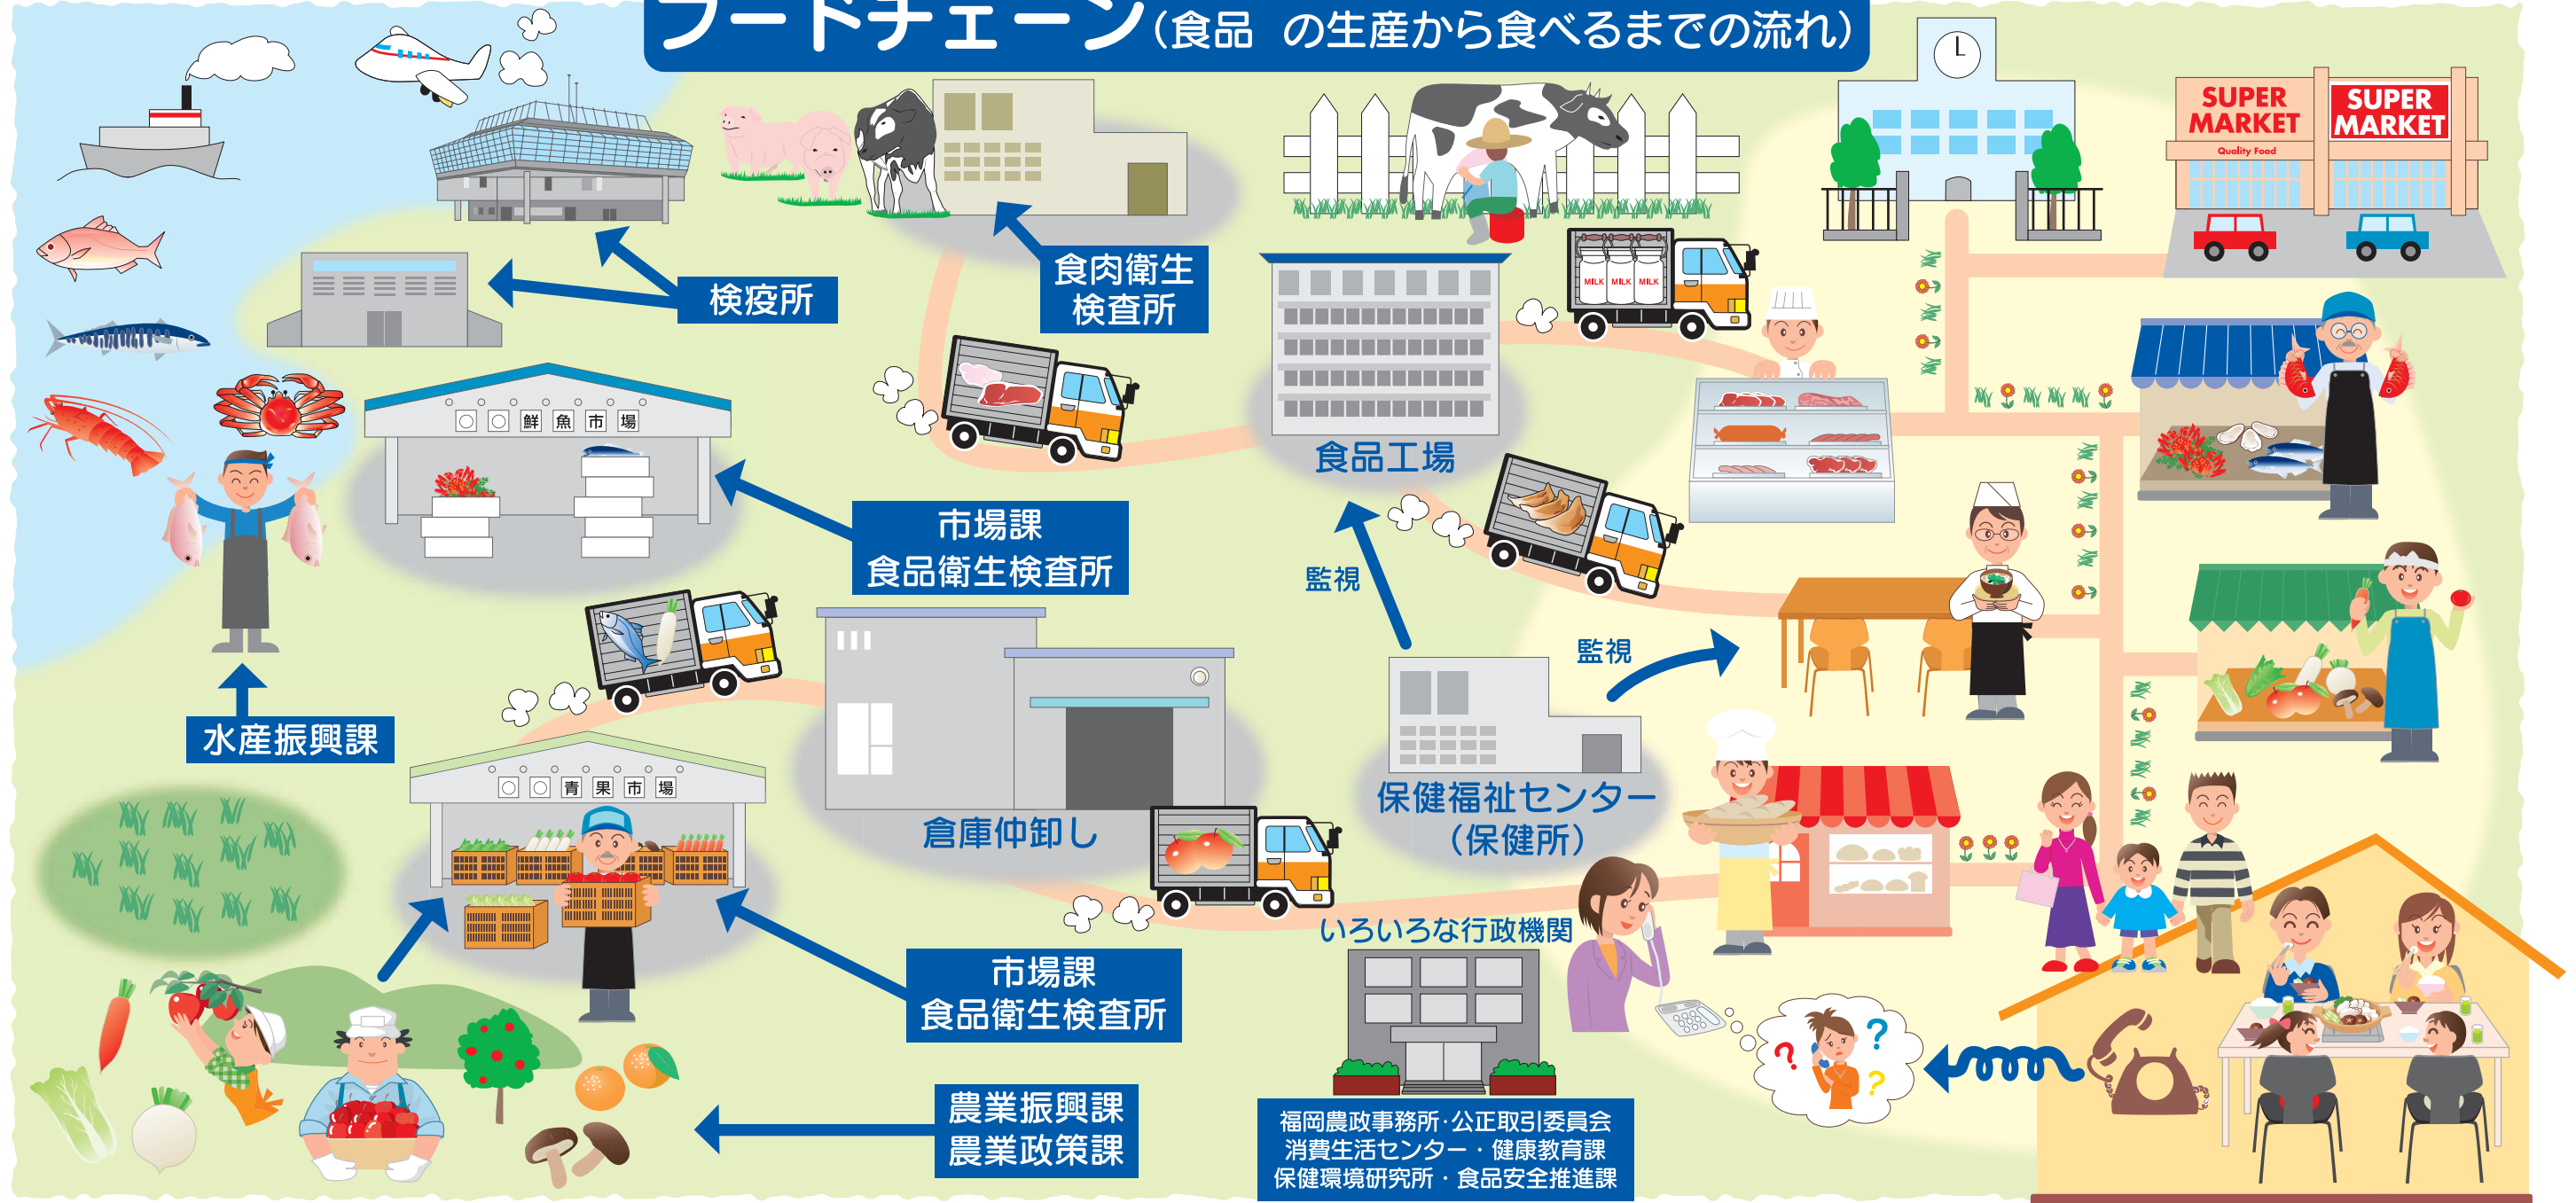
フードチェーン（食品 の生産から食べるまでの流れ）

SUPER MARKET

Quality Food

SUPER MARKET

MILK MILK MILK

検疫所

食肉衛生検査所

○○鮮魚市場

食品工場

市場課
食品衛生検査所

監視

監視

水産振興課

○○青果市場

倉庫仲卸し

保健福祉センター（保健所）

いろいろな行政機関

市場課
食品衛生検査所

農業振興課
農業政策課

福岡農政事務所・公正取引委員会
消費生活センター・健康教育課
保健環境研究所・食品安全推進課

?
?
?